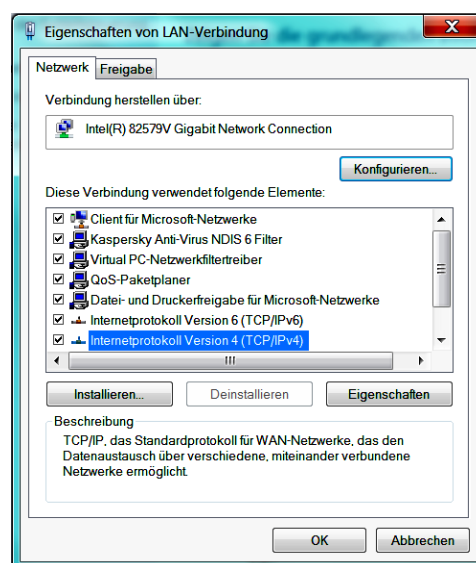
Eigenschaften von LAN-Verbindung

Netzwerk Freigabe

Verbindung herstellen über:

Intel(R) 82579V Gigabit Network Connection

Konfigurieren...

Diese Verbindung verwendet folgende Elemente:

Client für Microsoft-Netzwerke
Kaspersky Anti-Virus NDIS 6 Filter
Virtual PC-Netzwerkfiltertreiber
QoS-Paketplaner
Datei- und Druckerfreigabe für Microsoft-Netzwerke
Internetprotokoll Version 6 (TCP/IPv6)
Internetprotokoll Version 4 (TCP/IPv4)

Installieren... Deinstallieren Eigenschaften

Beschreibung
TCP/IP, das Standardprotokoll für WAN-Netzwerke, das den Datenaustausch über verschiedene, miteinander verbundene Netzwerke ermöglicht.

OK Abbrechen